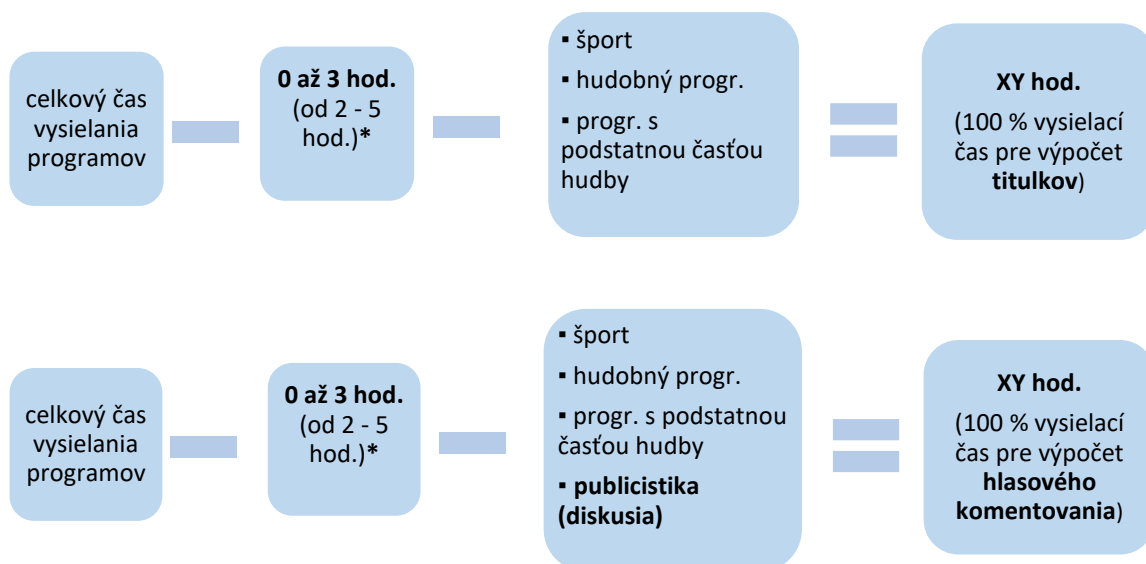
celkový čas vysielania programov

−

**0 až 3 hod.** (od 2 - 5 hod.)*

−

▪ šport
▪ hudobný progr.
▪ progr. s podstatnou časťou hudby

=

**XY hod.** (100 % vysielací čas pre výpočet **titulkov**)

celkový čas vysielania programov

−

**0 až 3 hod.** (od 2 - 5 hod.)*

−

▪ šport
▪ hudobný progr.
▪ progr. s podstatnou časťou hudby
▪ **publicistika (diskusia)**

=

**XY hod.** (100 % vysielací čas pre výpočet **hlasového komentovania**)